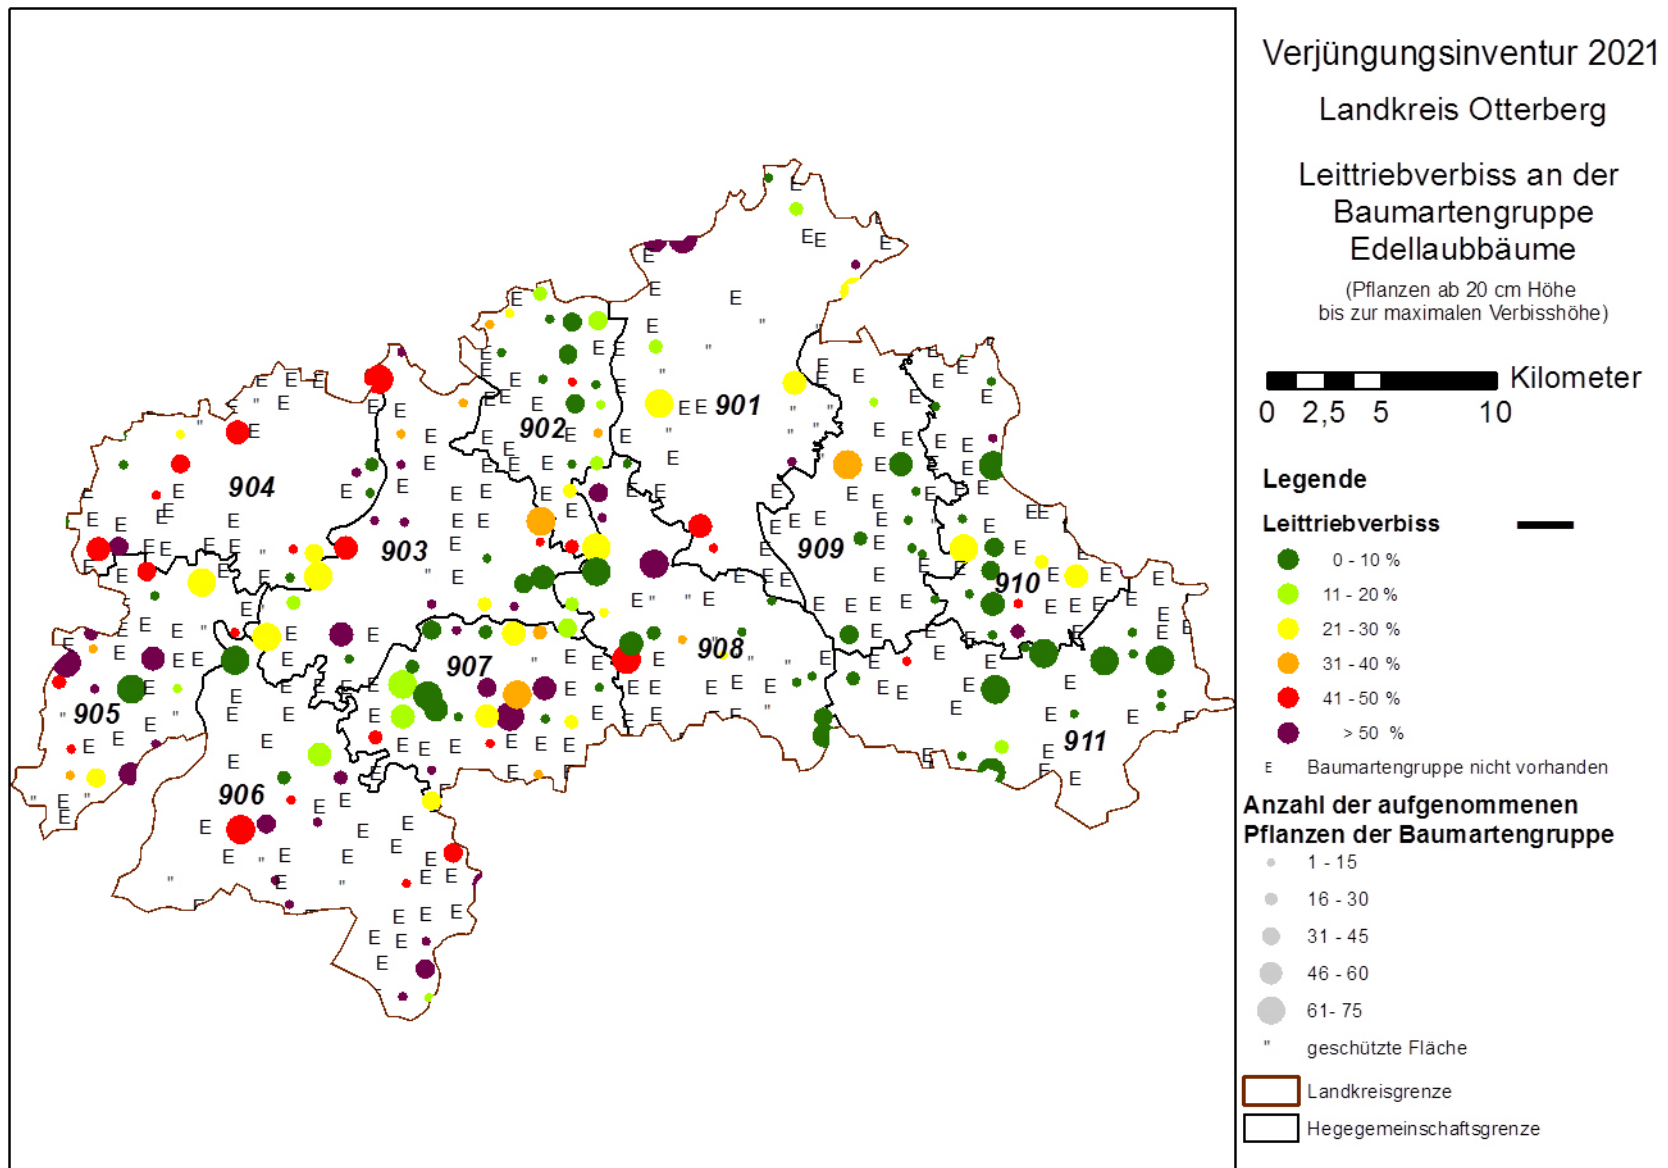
Verjüngungsinventur 2021

Landkreis Otterberg

Leittriebverbiss an der Baumartengruppe Edellaubbäume

(Pflanzen ab 20 cm Höhe bis zur maximalen Verbisshöhe)

Kilometer
0 2,5 5 10

Legende

Leittriebverbiss
0 - 10 %
11 - 20 %
21 - 30 %
31 - 40 %
41 - 50 %
> 50 %
E Baumartengruppe nicht vorhanden

Anzahl der aufgenommenen Pflanzen der Baumartengruppe
1 - 15
16 - 30
31 - 45
46 - 60
61- 75
" geschützte Fläche

Landkreisgrenze
Hegegemeinschaftsgrenze

901
902
903
904
905
906
907
908
909
910
911